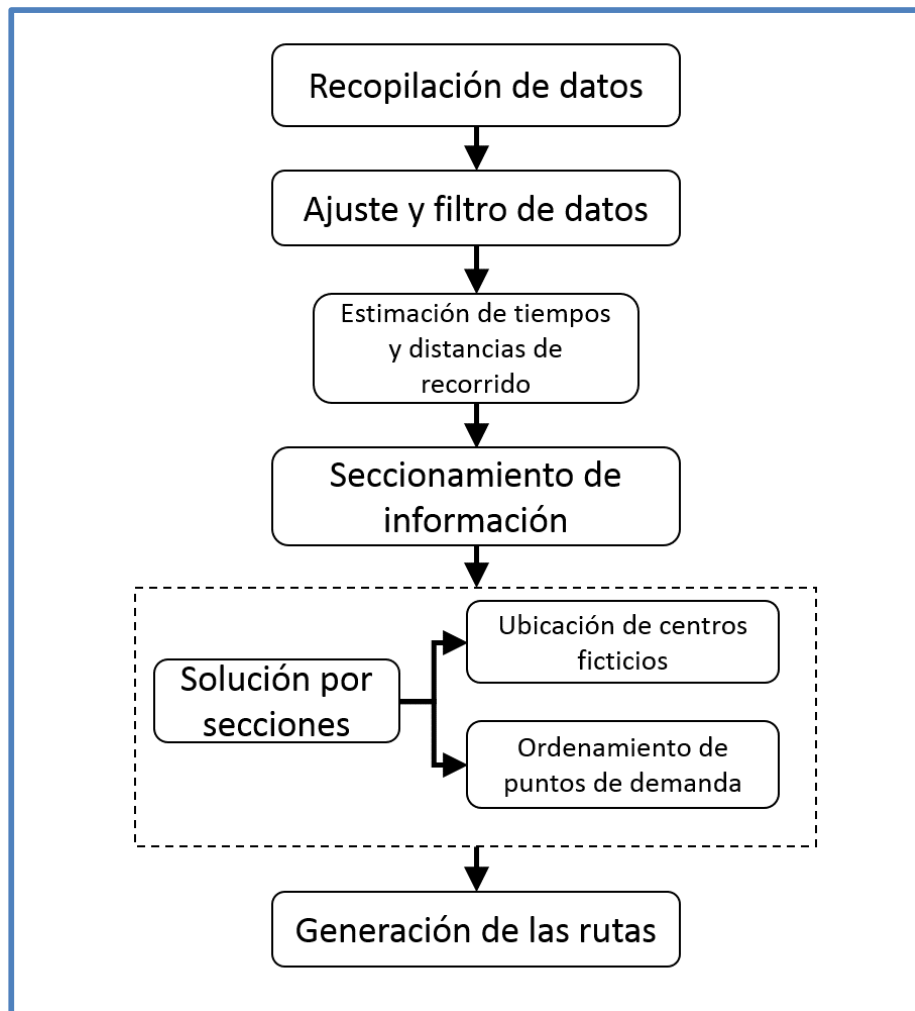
Recopilación de datos

Ajuste y filtro de datos

Estimación de tiempos y distancias de recorrido

Seccionamiento de información

Solución por secciones

Ubicación de centros ficticios

Ordenamiento de puntos de demanda

Generación de las rutas